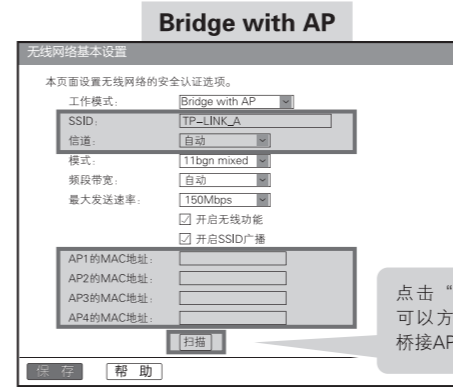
Bridge with AP

无线网络基本设置

本页面设置无线网络的安全认证选项。

工作模式: Bridge with AP

SSID: TP-LINK_A

信道: 自动

模式: 11bgn mixed

频段带宽: 自动

最大发送速率: 150Mbps

☑ 开启无线功能

☑ 开启SSID广播

AP1的MAC地址:

AP2的MAC地址:

AP3的MAC地址:

AP4的MAC地址:

扫描

保 存 帮 助

点击“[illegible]
可以方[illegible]
桥接AP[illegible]